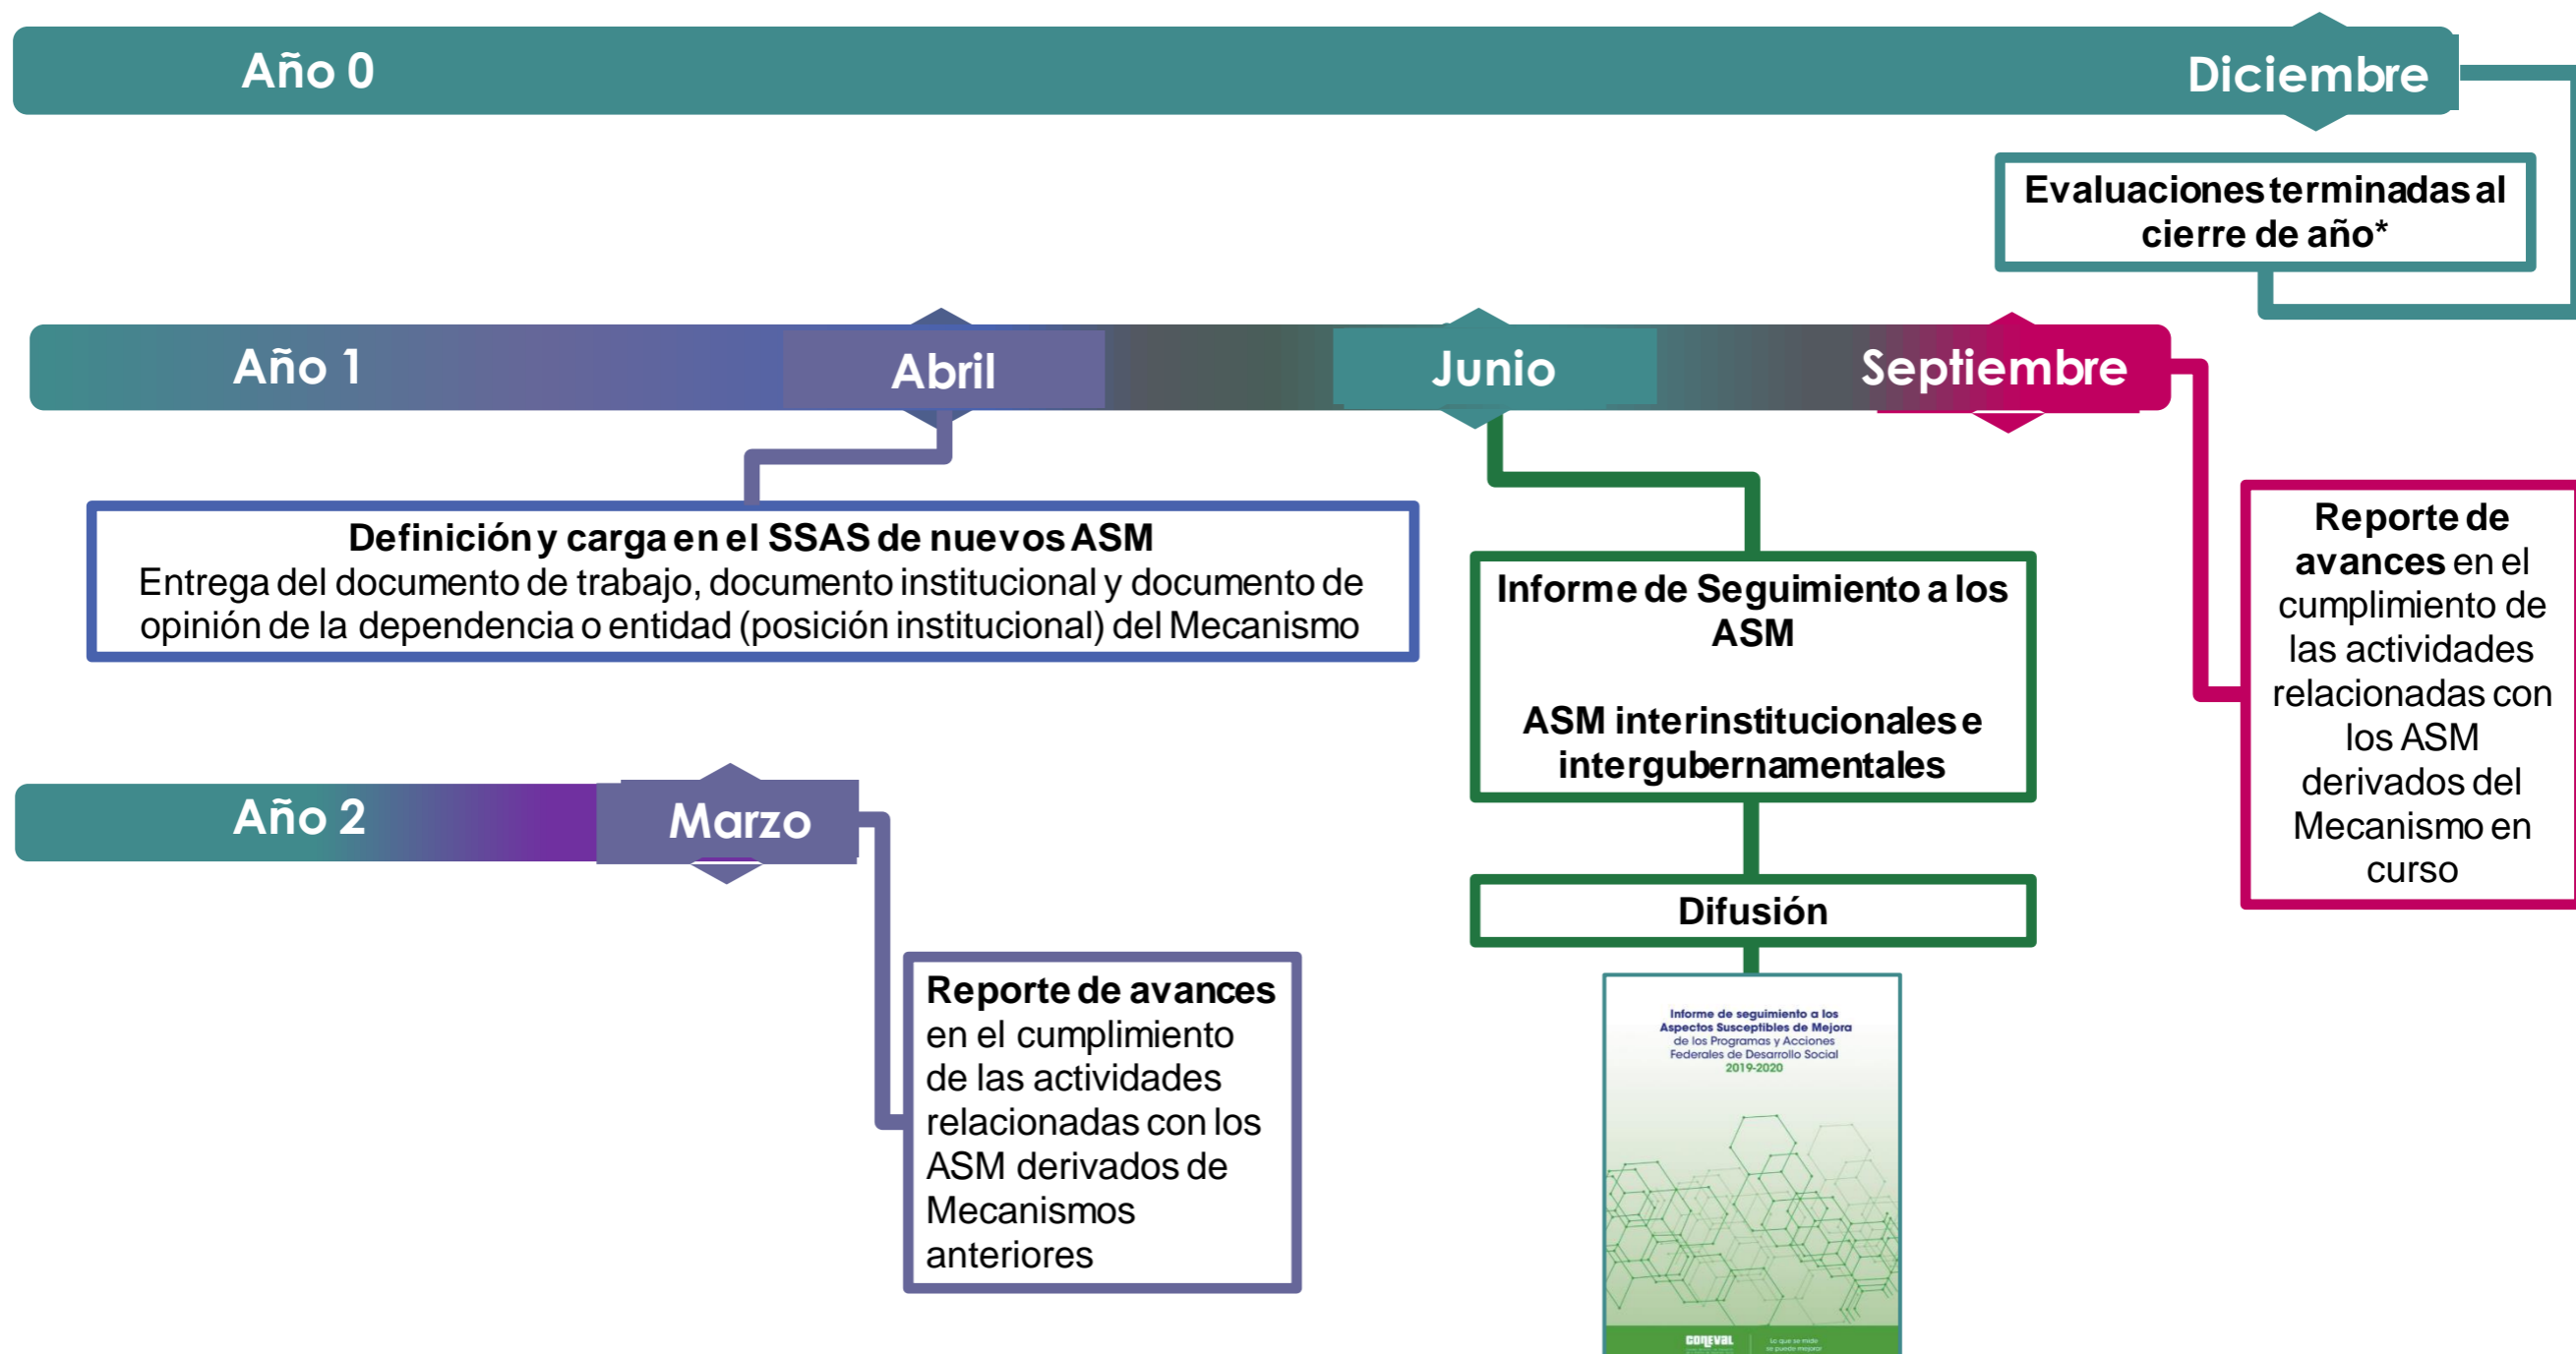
Año 0

Diciembre

Evaluaciones terminadas al cierre de año*

Año 1

Abril

Junio

Septiembre

Definición y carga en el SSAS de nuevos ASM
Entrega del documento de trabajo, documento institucional y documento de opinión de la dependencia o entidad (posición institucional) del Mecanismo

Informe de Seguimiento a los ASM

ASM interinstitucionales e intergubernamentales

Reporte de avances en el cumplimiento de las actividades relacionadas con los ASM derivados del Mecanismo en curso

Año 2

Marzo

Difusión

Reporte de avances en el cumplimiento de las actividades relacionadas con los ASM derivados de Mecanismos anteriores

Informe de seguimiento a los Aspectos Susceptibles de Mejora de los Programas y Acciones Federales de Desarrollo Social 2019-2020

CONEVAL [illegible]